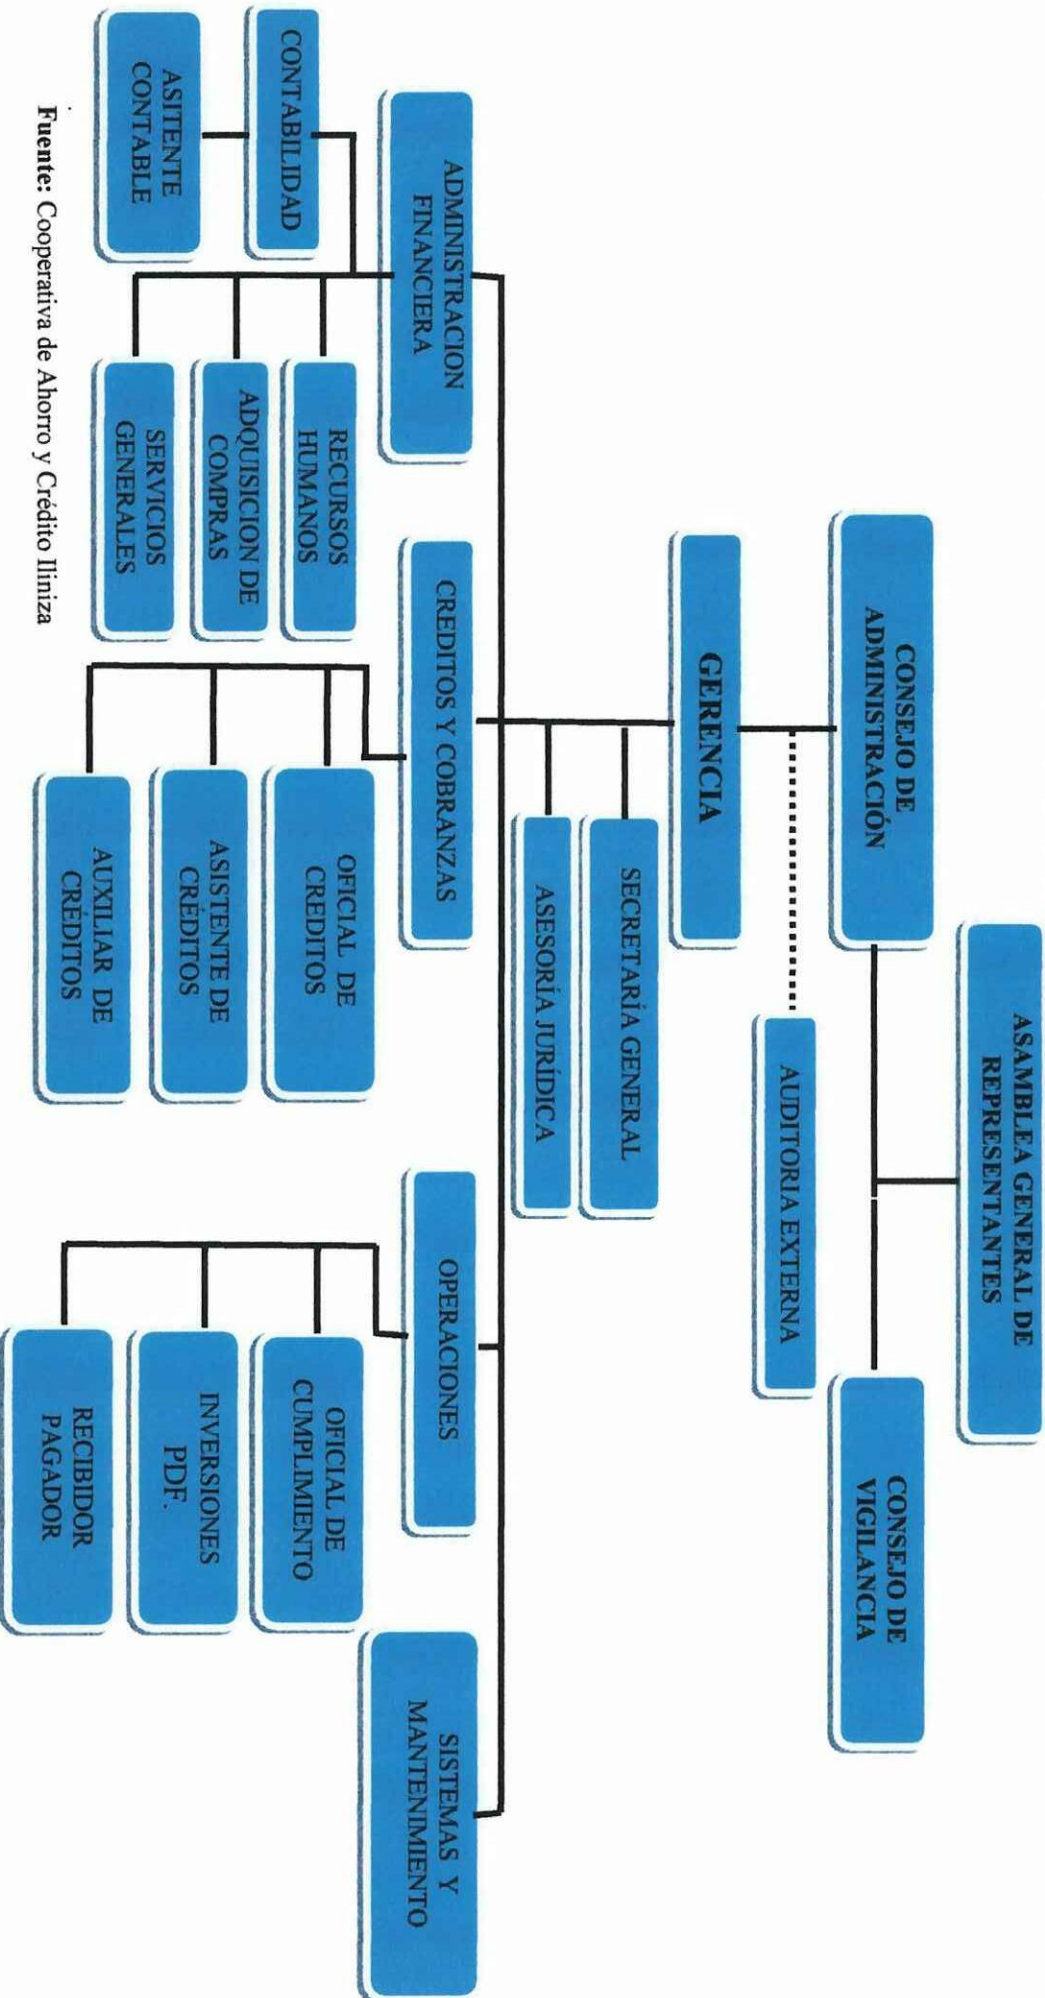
ASAMBLEA GENERAL DE REPRESENTANTES

CONSEJO DE ADMINISTRACIÓN

CONSEJO DE VIGILANCIA

AUDITORIA EXTERNA

GERENCIA

SECRETARÍA GENERAL

ASESORÍA JURÍDICA

ADMINISTRACION FINANCIERA

CONTABILIDAD

ASITENTE CONTABLE

RECURSOS HUMANOS

ADQUISICION DE COMPRAS

SERVICIOS GENERALES

CREDITOS Y COBRANZAS

OFICIAL DE CREDITOS

ASISTENTE DE CRÉDITOS

AUXILIAR DE CRÉDITOS

OPERACIONES

OFICIAL DE CUMPLIMIENTO

INVERSIONES PDF.

RECIBIDOR PAGADOR

SISTEMAS Y MANTENIMIENTO

Fuente: Cooperativa de Ahorro y Crédito Iliníza